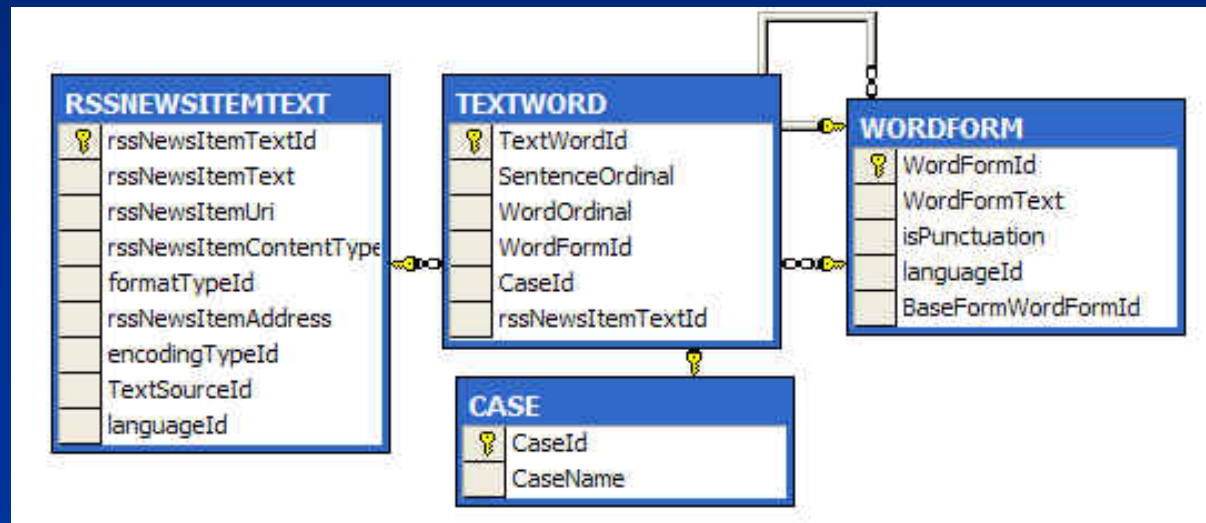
RSSNEWSITEMTEXT
rssNewsItemTextId
rssNewsItemText
rssNewsItemUri
rssNewsItemContentType
formatTypeId
rssNewsItemAddress
encodingTypeId
TextSourceId
languageId

TEXTWORD
TextWordId
SentenceOrdinal
WordOrdinal
WordFormId
CaseId
rssNewsItemTextId

WORDFORM
WordFormId
WordFormText
isPunctuation
languageId
BaseFormWordFormId

CASE
CaseId
CaseName